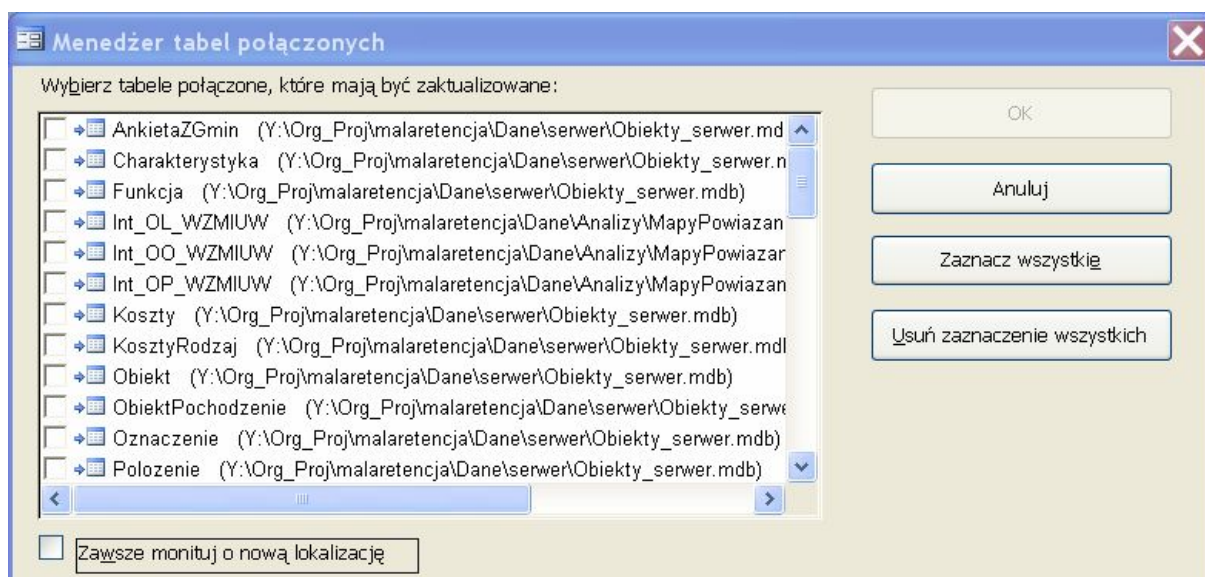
Menedżer tabel połączonych

Wybierz tabele połączone, które mają być zaktualizowane:

AnkietaZGmin (Y:\Org_Proj\malaretencja\Dane\serwer\Obiekty_serwer.md
Charakterystyka (Y:\Org_Proj\malaretencja\Dane\serwer\Obiekty_serwer.n
Funkcja (Y:\Org_Proj\malaretencja\Dane\serwer\Obiekty_serwer.mdb)
Int_OL_WZMIUW (Y:\Org_Proj\malaretencja\Dane\Analizy\MapyPowiazan
Int_OO_WZMIUW (Y:\Org_Proj\malaretencja\Dane\Analizy\MapyPowiazar
Int_OP_WZMIUW (Y:\Org_Proj\malaretencja\Dane\Analizy\MapyPowiazan
Koszty (Y:\Org_Proj\malaretencja\Dane\serwer\Obiekty_serwer.mdb)
KosztyRodzaj (Y:\Org_Proj\malaretencja\Dane\serwer\Obiekty_serwer.mdl
Obiekt (Y:\Org_Proj\malaretencja\Dane\serwer\Obiekty_serwer.mdb)
ObiektPochodzenie (Y:\Org_Proj\malaretencja\Dane\serwer\Obiekty_serwe
Oznaczenie (Y:\Org_Proj\malaretencja\Dane\serwer\Obiekty_serwer.mdb)
Polozenie (Y:\Org_Proj\malaretencja\Dane\serwer\Obiekty_serwer.mdb)

Zawsze monituj o nową lokalizację

OK
Anuluj
Zaznacz wszystkie
Usuń zaznaczenie wszystkich